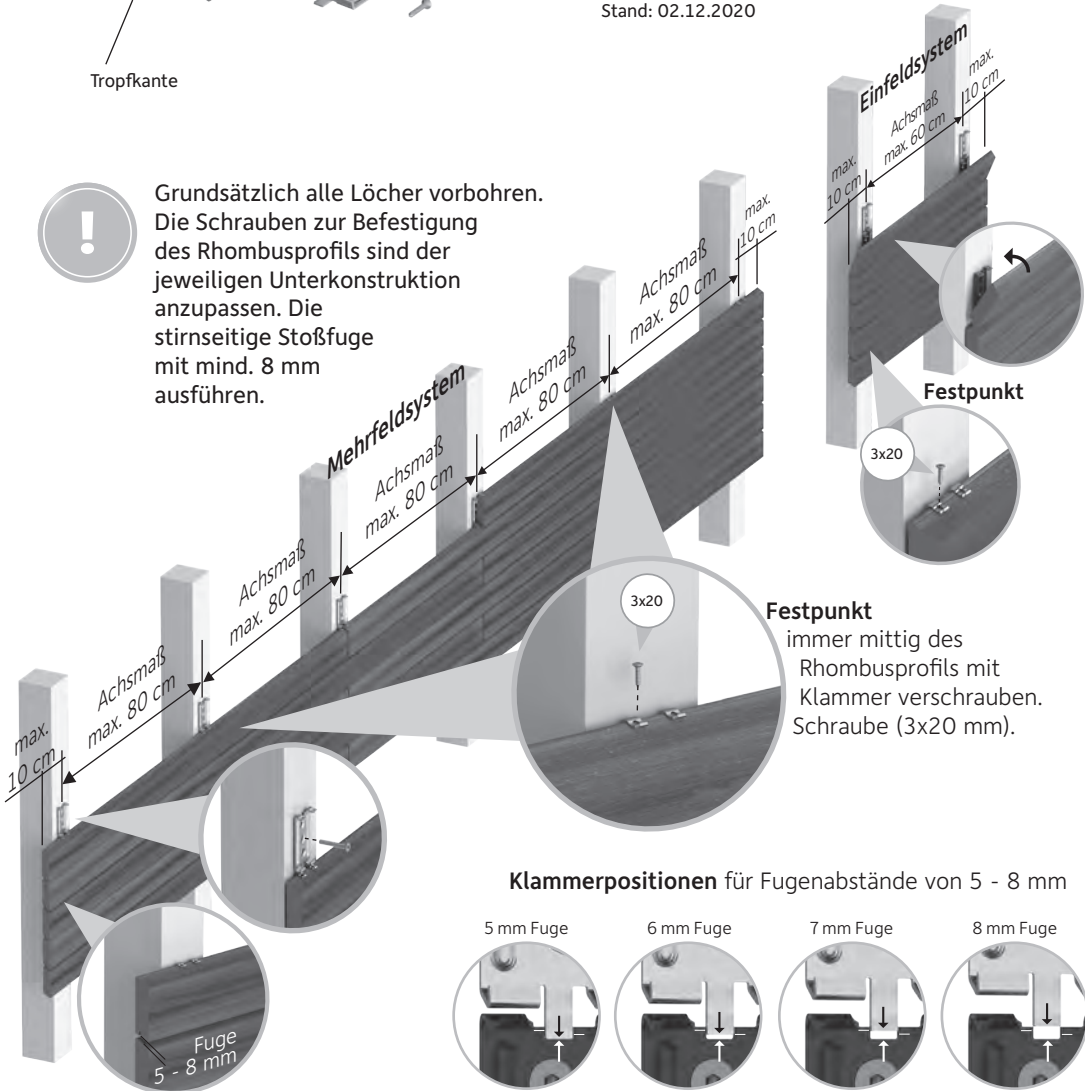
Stand: 02.12.2020

Tropfkante

Einfeldsystem

max. 10 cm

Achsmaß max. 60 cm

max. 10 cm

Grundsätzlich alle Löcher vorbohren. Die Schrauben zur Befestigung des Rhombusprofils sind der jeweiligen Unterkonstruktion anzupassen. Die stirnseitige Stoßfuge mit mind. 8 mm ausführen.

max. 10 cm

Achsmaß max. 80 cm

Achsmaß max. 80 cm

Mehrfeldsystem

Achsmaß max. 80 cm

Achsmaß max. 80 cm

Achsmaß max. 80 cm

max. 10 cm

Festpunkt

3x20

3x20

Festpunkt immer mittig des Rhombusprofils mit Klammer verschrauben. Schraube (3x20 mm).

Klammerpositionen für Fugenabstände von 5 - 8 mm

5 mm Fuge

6 mm Fuge

7 mm Fuge

8 mm Fuge

Fuge 5 - 8 mm